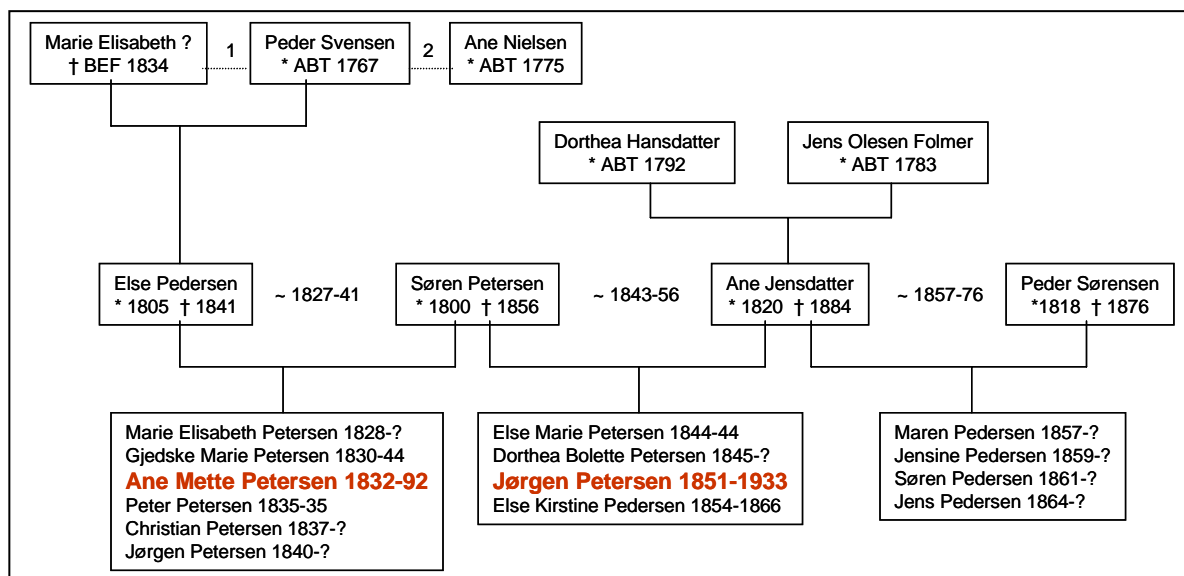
Marie Elisabeth ?
† BEF 1834

1

Peder Svensen
* ABT 1767

2

Ane Nielsen
* ABT 1775

Dorthea Hansdatter
* ABT 1792

Jens Olesen Folmer
* ABT 1783

Else Pedersen
* 1805 † 1841

~ 1827-41

Søren Petersen
* 1800 † 1856

~ 1843-56

Ane Jensdatter
* 1820 † 1884

~ 1857-76

Peder Sørensen
*1818 † 1876

Marie Elisabeth Petersen 1828-?
Gjedske Marie Petersen 1830-44
Ane Mette Petersen 1832-92
Peter Petersen 1835-35
Christian Petersen 1837-?
Jørgen Petersen 1840-?

Else Marie Petersen 1844-44
Dorthea Bolette Petersen 1845-?
Jørgen Petersen 1851-1933
Else Kirstine Pedersen 1854-1866

Maren Pedersen 1857-?
Jensine Pedersen 1859-?
Søren Pedersen 1861-?
Jens Pedersen 1864-?